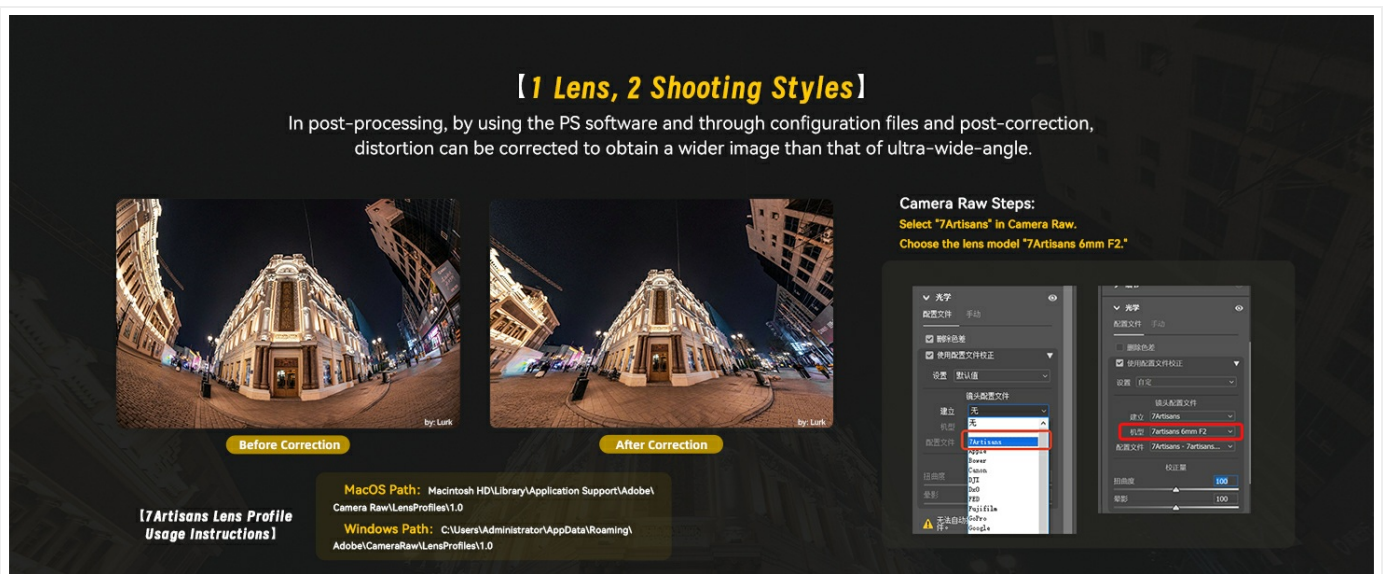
【1 Lens, 2 Shooting Styles】

In post-processing, by using the PS software and through configuration files and post-correction, distortion can be corrected to obtain a wider image than that of ultra-wide-angle.

by: Lurk

Before Correction

by: Lurk

After Correction

Camera Raw Steps:
Select "7Artisans" in Camera Raw.
Choose the lens model "7Artisans 6mm F2."

光学
配置文件 手动
删除色差
使用配置文件校正
设置 默认值
镜头配置文件
建立 无
机型
配置文件
无
7Artisans
Apple
Bower
Canon
DJI
DxO
FED
Fujifilm
GoPro
Google
扭曲度
晕影
无法自动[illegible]择。

光学
配置文件 手动
删除色差
使用配置文件校正
设置 自定
镜头配置文件
建立 7Artisans
机型 7Artisans 6mm F2
配置文件 7Artisans - 7artisans...
校正量
扭曲度 100
晕影 100

【7Artisans Lens Profile Usage Instructions】

MacOS Path: Macintosh HD\Library\Application Support\Adobe\Camera Raw\LensProfiles\1.0

Windows Path: C:\Users\Administrator\AppData\Roaming\Adobe\CameraRaw\LensProfiles\1.0